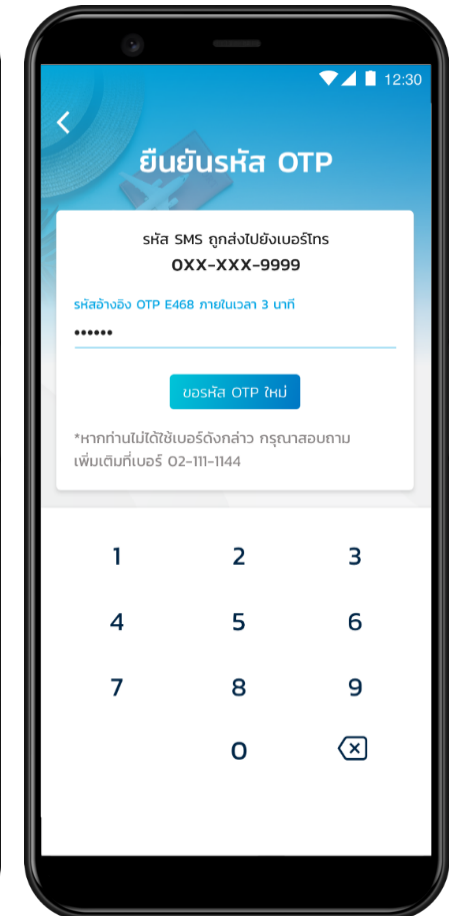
12:30

ยืนยันรหัส OTP

รหัส SMS ถูกส่งไปยังเบอร์โทร
0XX-XXX-9999

รหัสอ้างอิง OTP E468 ภายในเวลา 3 นาที

••••••

ขอรหัส OTP ใหม่

*หากท่านไม่ได้ใช้เบอร์ดังกล่าว กรุณาสอบถามเพิ่มเติมที่เบอร์ 02-111-1144

1 2 3
4 5 6
7 8 9
0